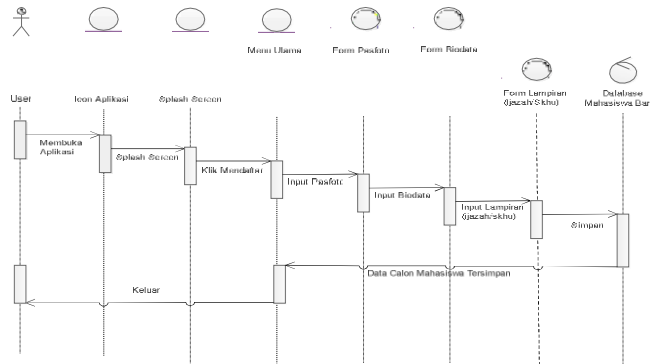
Menu Utama

Form Pasfoto

Form Biodata

Form Lampiran (ijazah/Skhu)

Database Mahasiswa Bar

User

Icon Aplikasi

Splash Screen

Membuka Aplikasi

Splash Screen

Klik Mendaftar

Input Pasfoto

Input Biodata

Input Lampiran (ijazah/skhu)

Simpan

Data Calon Mahasiswa Tersimpan

Keluar